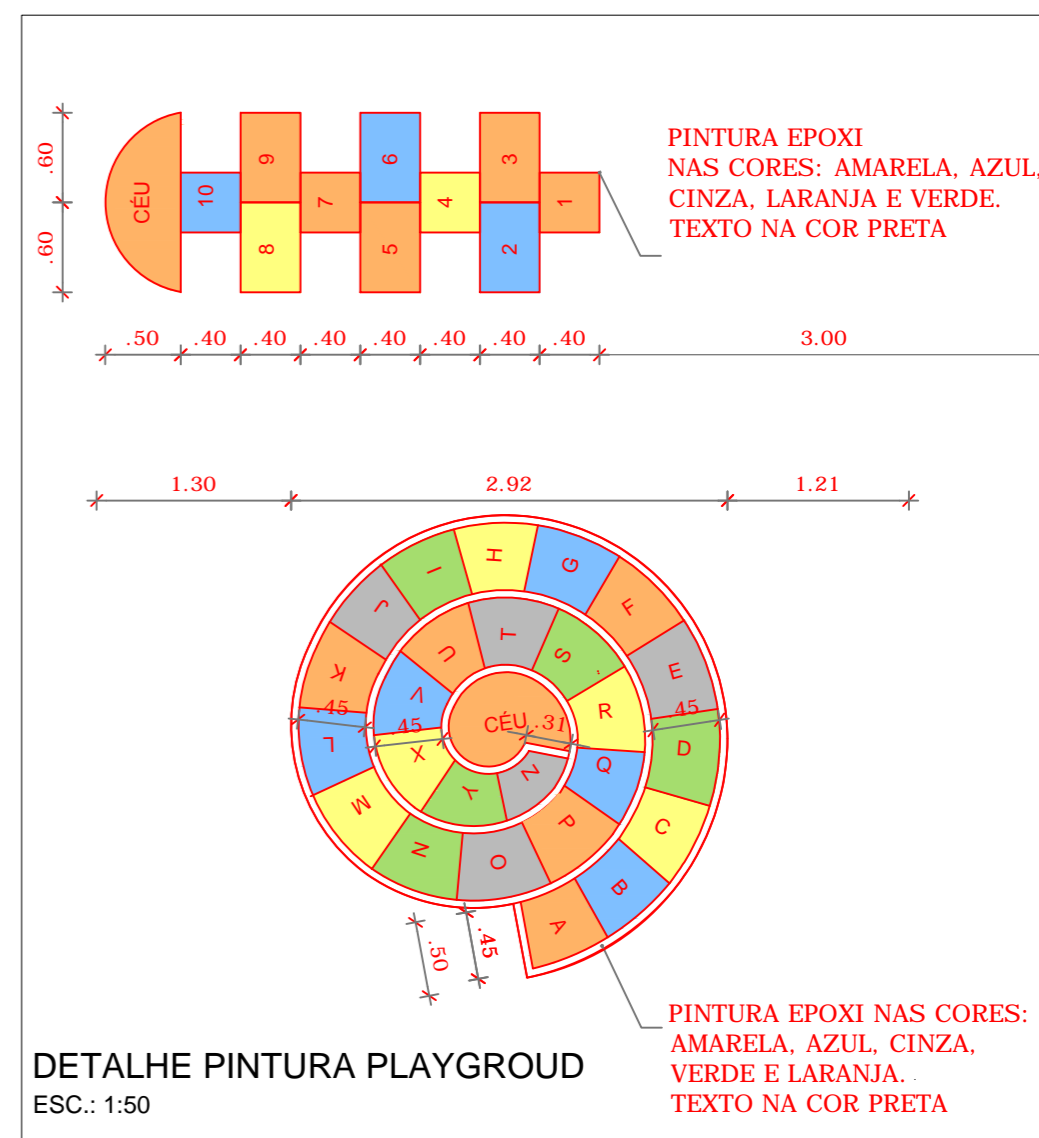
.60
.60
CÉU
10
9
8
7
6
5
4
3
2
1

PINTURA EPOXI
NAS CORES: AMARELA, AZUL,
CINZA, LARANJA E VERDE.
TEXTO NA COR PRETA

.50 .40 .40 .40 .40 .40 .40 .40 3.00

1.30 2.92 1.21

H
G
I
F
J
E
K
T
U
S
V
R
CÉU
.31
.45
.45
.45
L
D
X
Q
Z
Y
M
P
C
N
O
B
A
.50
.45

PINTURA EPOXI NAS CORES:
AMARELA, AZUL, CINZA,
VERDE E LARANJA.
TEXTO NA COR PRETA

DETALHE PINTURA PLAYGROUD
ESC.: 1:50